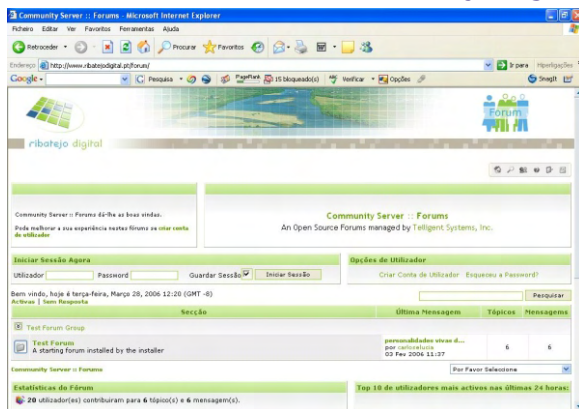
Community Server :: Forums - Microsoft Internet Explorer

Ficheiro Editar Ver Favoritos Ferramentas Ajuda

Retroceder Procurar Favoritos

Endereço http://www.ribatejodigital.pt/forum/ Ir para Hiperligações

Google Pesquisa PageRank 15 bloqueado(s) Verificar Opções SnagIt

ribatejo digital

Forum

Community Server :: Forums dá-lhe as boas vindas.

Pode melhorar a sua experiência nestes fóruns se criar conta de utilizador

Community Server :: Forums

An Open Source Forums managed by Telligent Systems, Inc.

Iniciar Sessão Agora

Utilizador Password Guardar Sessão Iniciar Sessão

Opções de Utilizador

Criar Conta de Utilizador Esqueceu a Password?

Bem vindo, hoje é terça-feira, Março 28, 2006 12:20 (GMT -8)

Activas | Sem Resposta

Pesquisar

| Secção | Última Mensagem | Tópicos | Mensagens |
|---|---|---|---|
| Test Forum Group | | | |
| Test Forum<br>A starting forum installed by the installer | personalidades vivas d...<br>por carlosaluca<br>03 Fev 2006 11:37 | 6 | 6 |

Community Server :: Forums

Por Favor Seleccione

Estatísticas do Fórum

20 utilizador(es) contribuiram para 6 tópico(s) e 6 mensagem(s).

Top 10 de utilizadores mais activos nas últimas 24 horas: